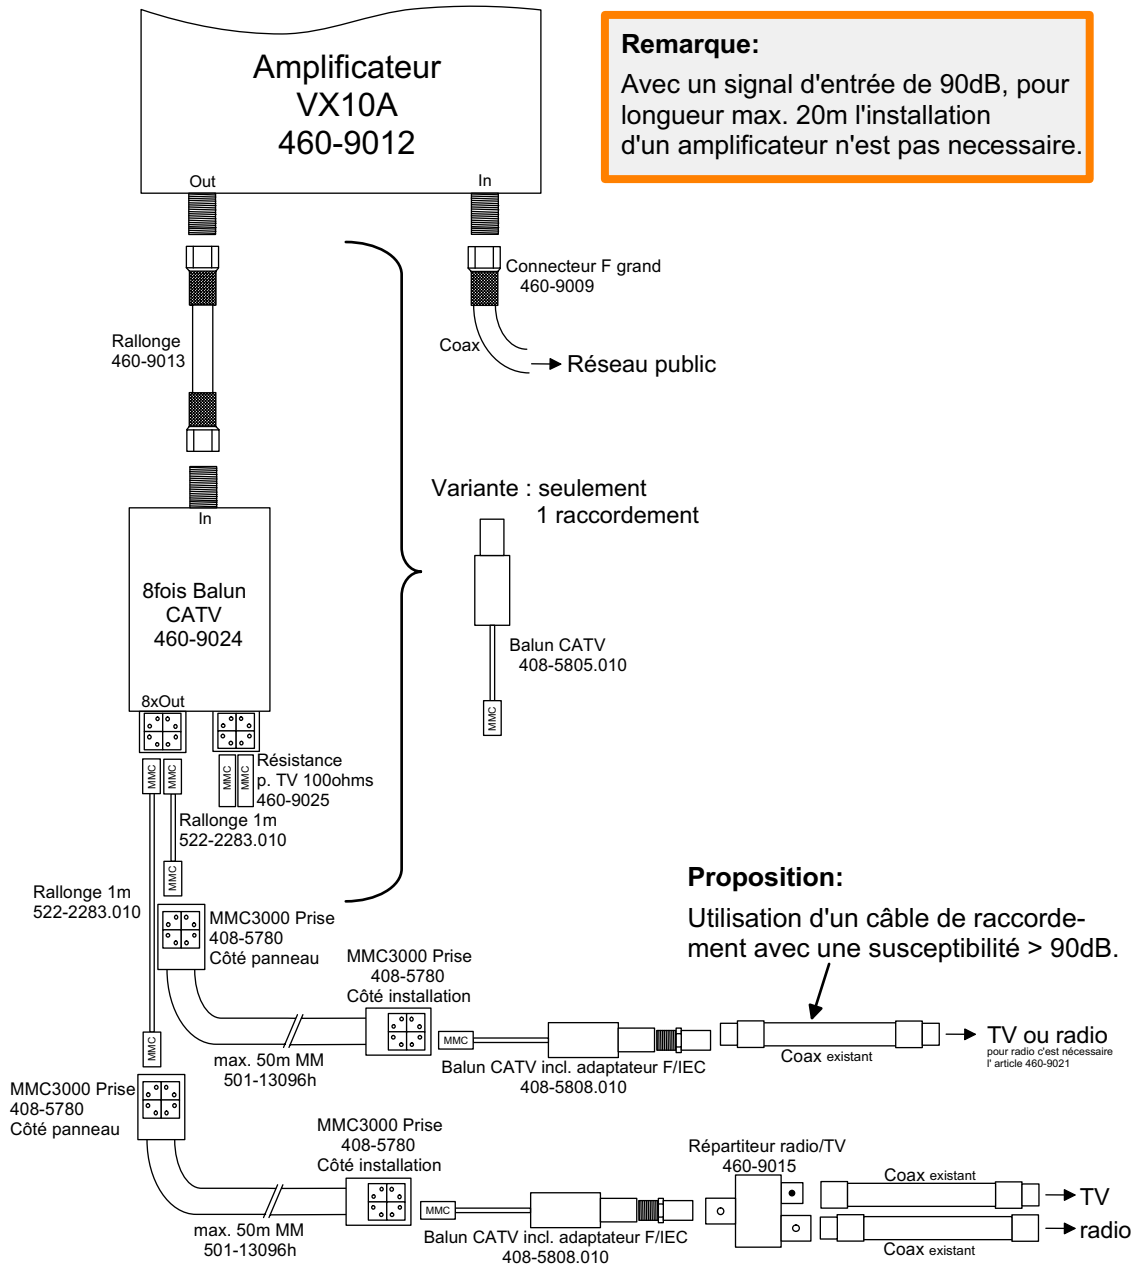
Amplificateur
VX10A
460-9012

Out
In

Remarque:
Avec un signal d'entrée de 90dB, pour longueur max. 20m l'installation d'un amplificateur n'est pas necessaire.

Connecteur F grand
460-9009

Coax

Réseau public

Rallonge
460-9013

Variante : seulement
1 raccordement

In

8fois Balun
CATV
460-9024

Balun CATV
408-5805.010

MMC

8xOut

MMC MMC MMC MMC

Résistance
p. TV 100ohms
460-9025

Rallonge 1m
522-2283.010

MMC

Rallonge 1m
522-2283.010

Proposition:
Utilisation d'un câble de raccordement avec une susceptibilité > 90dB.

MMC3000 Prise
408-5780
Côté panneau

MMC3000 Prise
408-5780
Côté installation

MMC

TV ou radio
pour radio c'est nécessaire l' article 460-9021

max. 50m MM
501-13096h

Balun CATV incl. adaptateur F/IEC
408-5808.010

Coax existant

MMC

MMC3000 Prise
408-5780
Côté panneau

MMC3000 Prise
408-5780
Côté installation

Répartiteur radio/TV
460-9015

Coax existant

TV

radio

MMC

max. 50m MM
501-13096h

Balun CATV incl. adaptateur F/IEC
408-5808.010

Coax existant